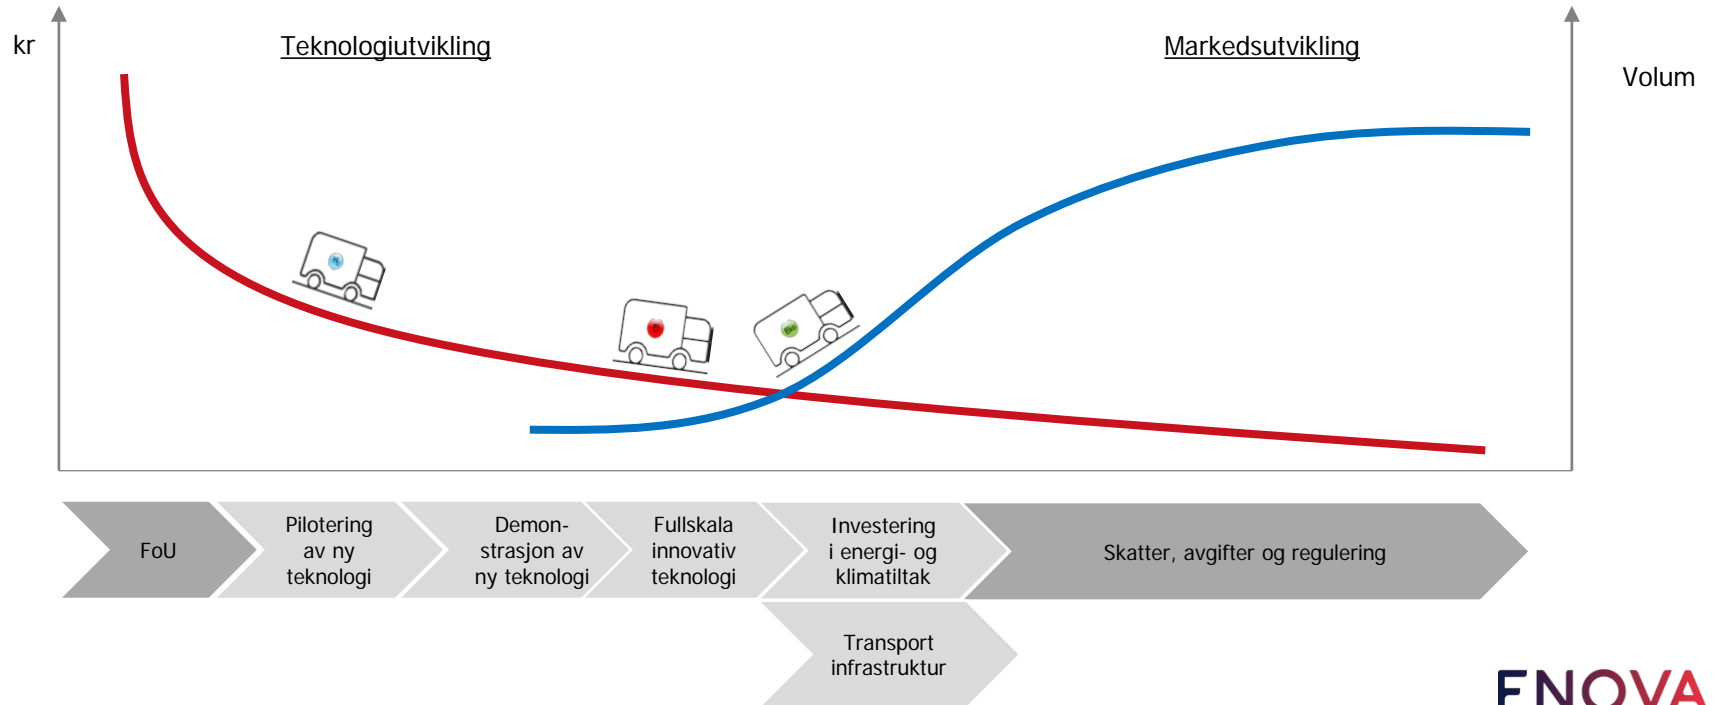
kr

Teknologiutvikling

Markedsutvikling

Volum

FoU

Pilotering av ny teknologi

Demonstrasjon av ny teknologi

Fullskala innovativ teknologi

Investering i energi- og klimatiltak

Skatter, avgifter og regulering

Transport infrastruktur

ENOVA